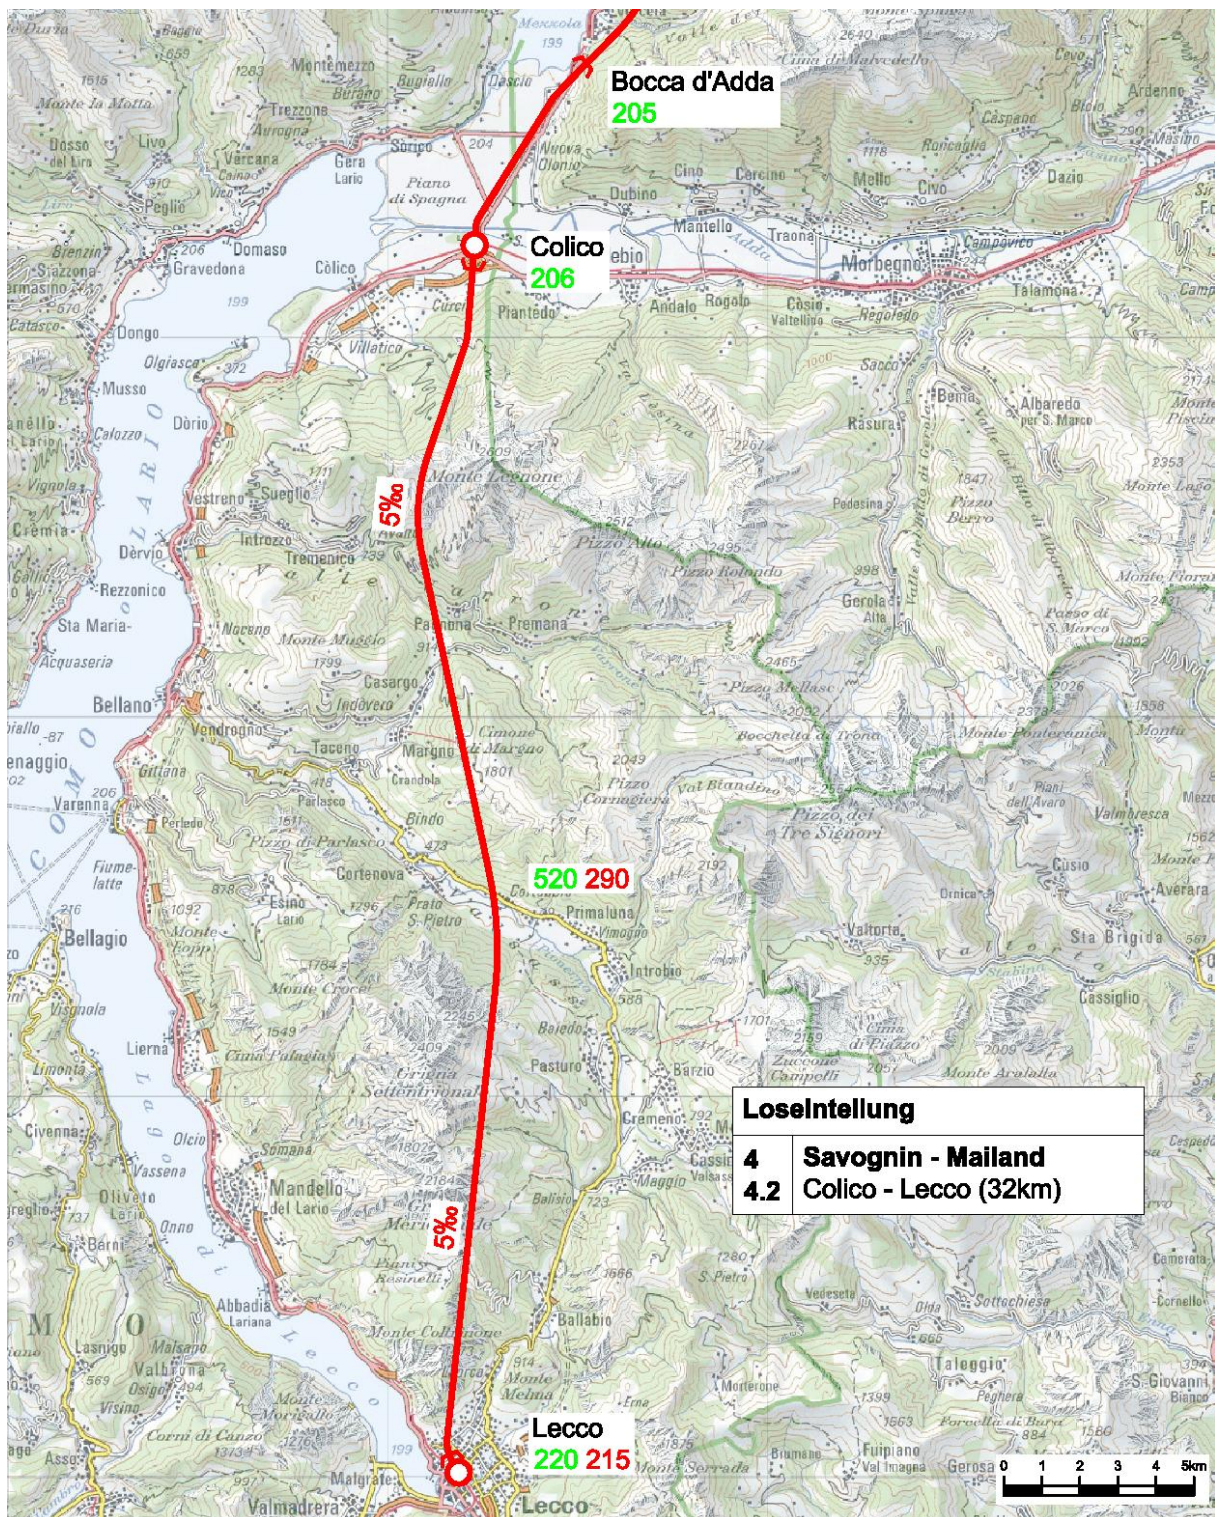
Bocca d'Adda
205

Colico
206

5‰

520 290

5‰

Lecco
220 215

| Loseinteilung | |
|---|---|
| 4 | Savognin - Mailand |
| 4.2 | Colico - Lecco (32km) |

0 1 2 3 4 5km

Mezzola
199
Montemezzo
Bugiello
Dascio
Cima di Malvedello
Cevo
Ardenno
Monte la Motta
Trezzone
Aurogna
Sorico
204
Nuova Olonio
Roncaglia
Masino
Dosso del Liro
Livo
Vercana
Gera Lario
Piano di Spagna
Cino
Cercino
Mello
Civo
Dazio
Peglio
Dubino
Mantello
Traona
Campovico
Gravedona
Domaso
Còlico
Curcio
Piantedo
Andalo
Rogolo
Còsio Valtellino
Regoledo
Morbegno
Talamona
Dongo
Villatico
Sacco
Olgiasca
Musso
Dòrio
Rasura
Bema
Albaredo per S. Marco
Monte Legnone
Vestreno
Sueglio
Dèrvio
Introzzo
Tremenico
Pizzo Alto
Pizzo Rotondo
Pedesina
Pizzo Berro
Monte Lago
Cremia
Rezzonico
Sta Maria
Acquaseria
Noceno
Monte Muggio
Pagnona
Premana
Gerola Alta
Passo di S. Marco
Casargo
Indovero
Pizzo Mellasc
Bellano
Vendrogno
Taceno
Margno
Cimone di Margno
Crandola
Pizzo Corrngiera
Val Biandino
Bocchetta di Trona
Monte Ponteranica
Varenna
Gittana
Parlasco
Bindo
Pizzo dei Tre Signori
Piani dell'Avaro
Valmbresca
Pizzo di Parlasco
Cortenova
Prato S. Pietro
Primaluna
Vimogno
Fiumelatte
Esino Lario
Ornica
Cusio
Averara
Bellagio
Introbio
Valtorta
Sta Brigida
Monte Croce
Cassiglio
Vissola
Lierna
Cima Palagia
Grigna Settentrionale
Baiedo
Pasturo
Barzio
Cima di Piazzo
Zuccone Campelli
Monte Aralalta
Limonta
Civenna
Olcio
Somana
Cremeno
Cassina
Maggio
Vassena
Oliveto Lario
Mandello del Lario
Balisio
Onno
Moggio
Berni
Pianii Resinelli
S. Pietro
Abbadia Lariana
Vedeseta
Olda
Sottochiesa
Monte Coltignone
Ballabio
Lasnigo
Malgrate
Valbrona
Osigo
Monte Moregallo
Monte Melma
Erna
Taleggio
Morterone
Peghera
S. Giovanni Bianco
Visino
Corni di Canzo
Forcella di Bura
Asso
Monte Serrada
Brumano
Fuipiano Val Imagna
Gerosa
Valmadrera
Lecco